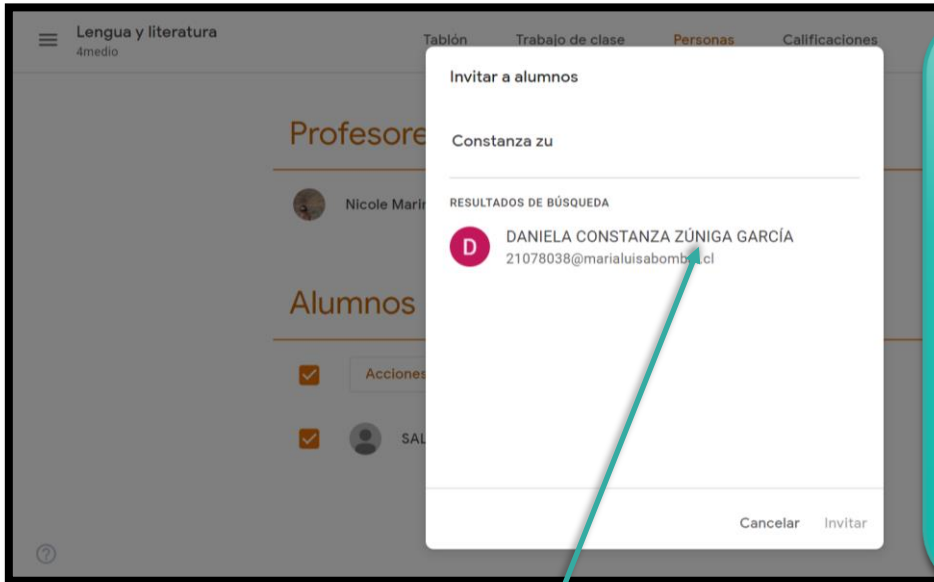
Lengua y literatura
4medio

Tablón Trabajo de clase Personas Calificaciones

Profesore

Nicole Marir

Alumnos

Acciones

SAL

Invitar a alumnos

Constanza zu

RESULTADOS DE BÚSQUEDA

D DANIELA CONSTANZA ZÚNIGA GARCÍA
21078038@marialuisabomb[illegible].cl

Cancelar Invitar

?